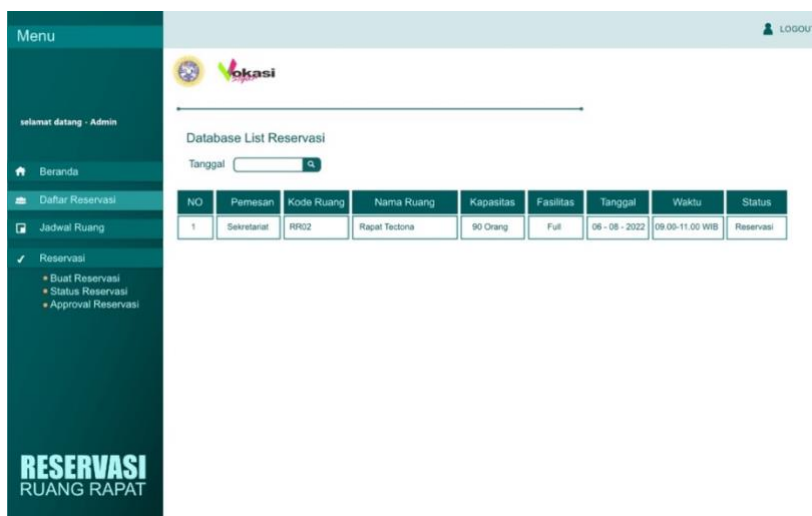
Menu

LOGOUT

Vokasi

selamat datang - Admin

Beranda

Daftar Reservasi

Jadwal Ruang

Reservasi

• Buat Reservasi
• Status Reservasi
• Approval Reservasi

RESERVASI
RUANG RAPAT

Database List Reservasi

Tanggal

| NO | Pemesan | Kode Ruang | Nama Ruang | Kapasitas | Fasilitas | Tanggal | Waktu | Status |
|---|---|---|---|---|---|---|---|---|
| 1 | Sekretariat | RR02 | Rapat Tectona | 90 Orang | Full | 06 - 08 - 2022 | 09.00-11.00 WIB | Reservasi |